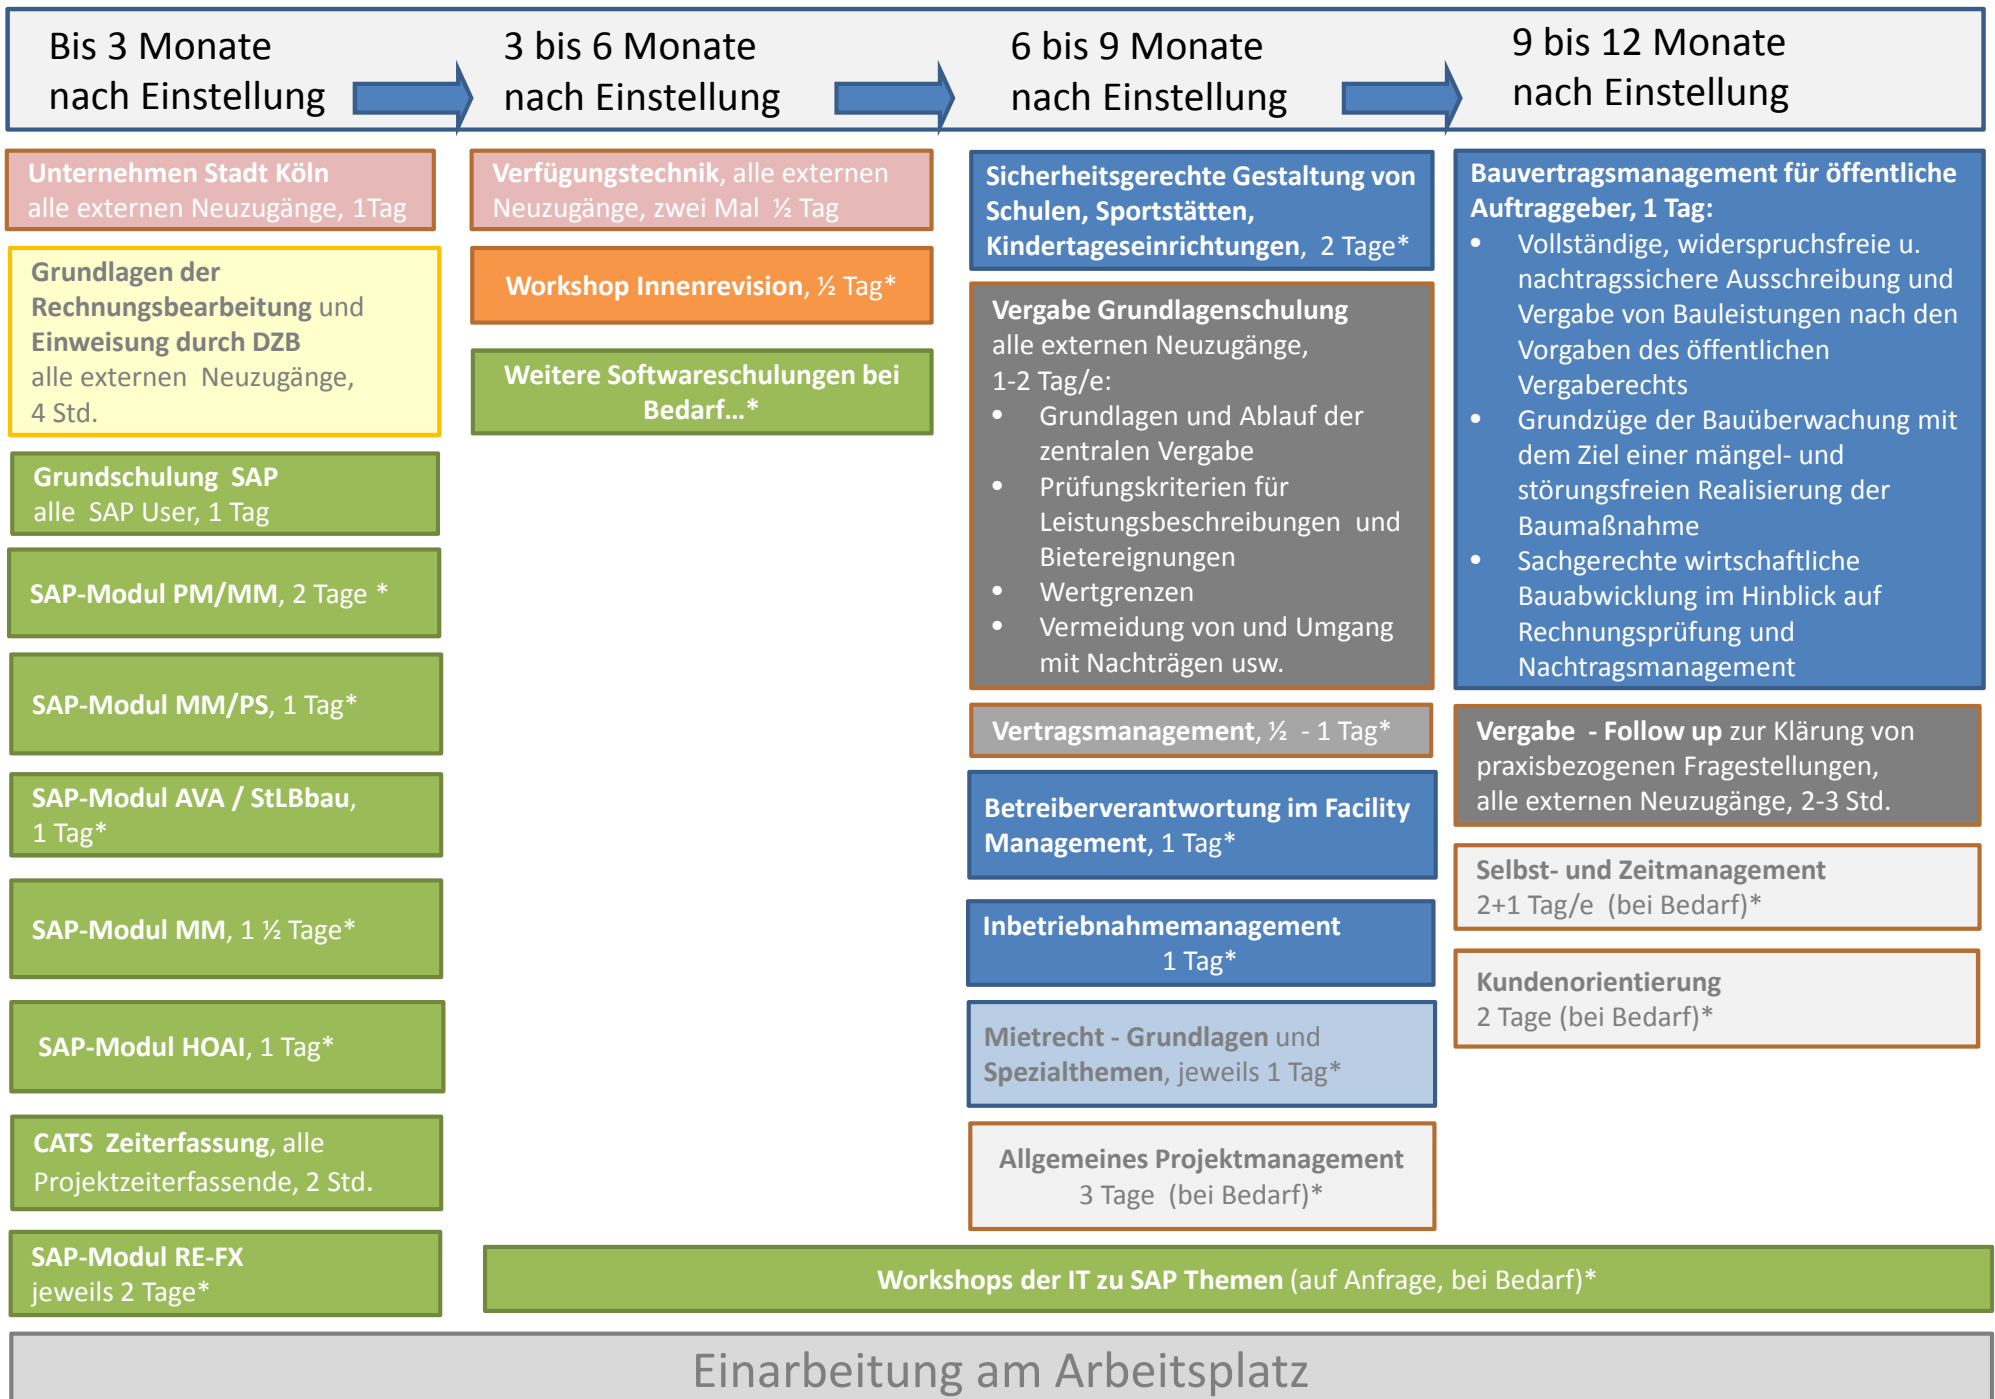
Bis 3 Monate nach Einstellung

3 bis 6 Monate nach Einstellung

6 bis 9 Monate nach Einstellung

9 bis 12 Monate nach Einstellung

Unternehmen Stadt Köln
alle externen Neuzugänge, 1Tag

Grundlagen der Rechnungsbearbeitung und Einweisung durch DZB
alle externen Neuzugänge, 4 Std.

Grundschulung SAP
alle SAP User, 1 Tag

SAP-Modul PM/MM, 2 Tage *

SAP-Modul MM/PS, 1 Tag*

SAP-Modul AVA / StLBbau, 1 Tag*

SAP-Modul MM, 1 ½ Tage*

SAP-Modul HOAI, 1 Tag*

CATS Zeiterfassung, alle Projektzeiterfassende, 2 Std.

SAP-Modul RE-FX
jeweils 2 Tage*

Verfügungstechnik, alle externen Neuzugänge, zwei Mal ½ Tag

Workshop Innenrevision, ½ Tag*

Weitere Softwareschulungen bei Bedarf…*

Sicherheitsgerechte Gestaltung von Schulen, Sportstätten, Kindertageseinrichtungen, 2 Tage*

Vergabe Grundlagenschulung
alle externen Neuzugänge,
1-2 Tag/e:
• Grundlagen und Ablauf der zentralen Vergabe
• Prüfungskriterien für Leistungsbeschreibungen und Bietereignungen
• Wertgrenzen
• Vermeidung von und Umgang mit Nachträgen usw.

Vertragsmanagement, ½ - 1 Tag*

Betreiberverantwortung im Facility Management, 1 Tag*

Inbetriebnahmemanagement
1 Tag*

Mietrecht - Grundlagen und Spezialthemen, jeweils 1 Tag*

Allgemeines Projektmanagement
3 Tage (bei Bedarf)*

Bauvertragsmanagement für öffentliche Auftraggeber, 1 Tag:
• Vollständige, widerspruchsfreie u. nachtragssichere Ausschreibung und Vergabe von Bauleistungen nach den Vorgaben des öffentlichen Vergaberechts
• Grundzüge der Bauüberwachung mit dem Ziel einer mängel- und störungsfreien Realisierung der Baumaßnahme
• Sachgerechte wirtschaftliche Bauabwicklung im Hinblick auf Rechnungsprüfung und Nachtragsmanagement

Vergabe - Follow up zur Klärung von praxisbezogenen Fragestellungen, alle externen Neuzugänge, 2-3 Std.

Selbst- und Zeitmanagement
2+1 Tag/e (bei Bedarf)*

Kundenorientierung
2 Tage (bei Bedarf)*

Workshops der IT zu SAP Themen (auf Anfrage, bei Bedarf)*

Einarbeitung am Arbeitsplatz